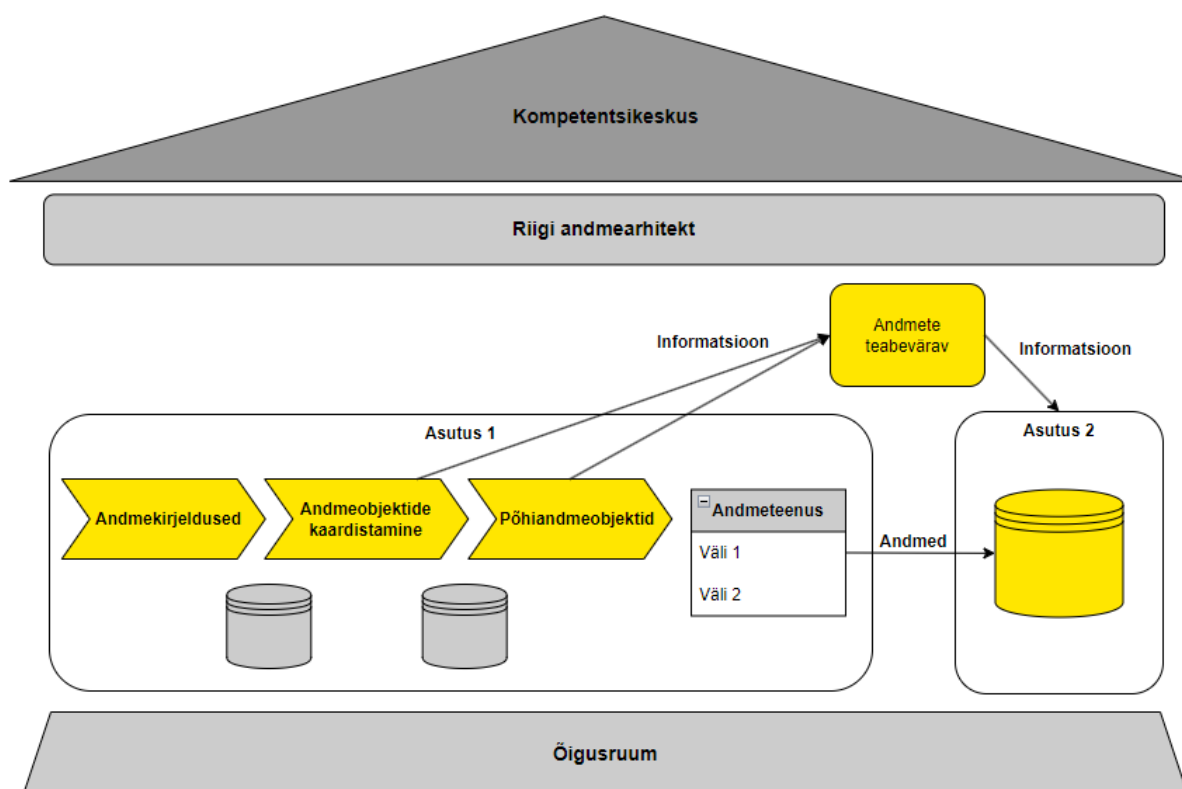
Kompetentsikeskus

Riigi andmearhitekt

Informatsioon

Andmete teabevärav

Informatsioon

Asutus 1

Asutus 2

Andmekirjeldused

Andmeobjektide kaardistamine

Põhiandmeobjektid

Andmeteenus

Väli 1

Väli 2

Andmed

Õigusruum